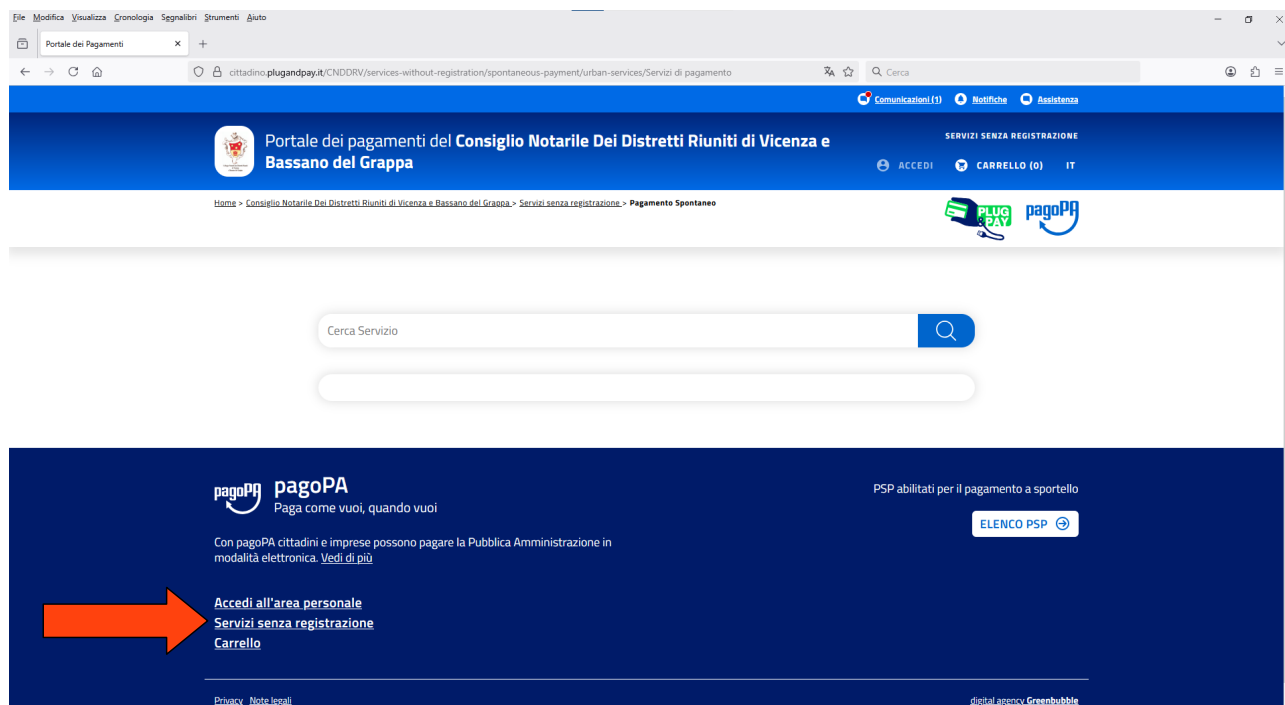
File Modifica Visualizza Cronologia Segnalibri Strumenti Aiuto

Portale dei Pagamenti

cittadino.plugandpay.it/CNDDRV/services-without-registration/spontaneous-payment/urban-services/Servizi di pagamento

Cerca

Comunicazioni (1) Notifiche Assistenza

Portale dei pagamenti del Consiglio Notarile Dei Distretti Riuniti di Vicenza e Bassano del Grappa

SERVIZI SENZA REGISTRAZIONE

ACCEDI CARRELLO (0) IT

Home > Consiglio Notarile Dei Distretti Riuniti di Vicenza e Bassano del Grappa > Servizi senza registrazione > Pagamento Spontaneo

PLUG PAY pagoPA

Cerca Servizio

pagoPA pagoPA
Paga come vuoi, quando vuoi

Con pagoPA cittadini e imprese possono pagare la Pubblica Amministrazione in modalità elettronica. Vedi di più

PSP abilitati per il pagamento a sportello

ELENCO PSP

Accedi all'area personale
Servizi senza registrazione
Carrello

Privacy Note legali

digital agency Greenbubble